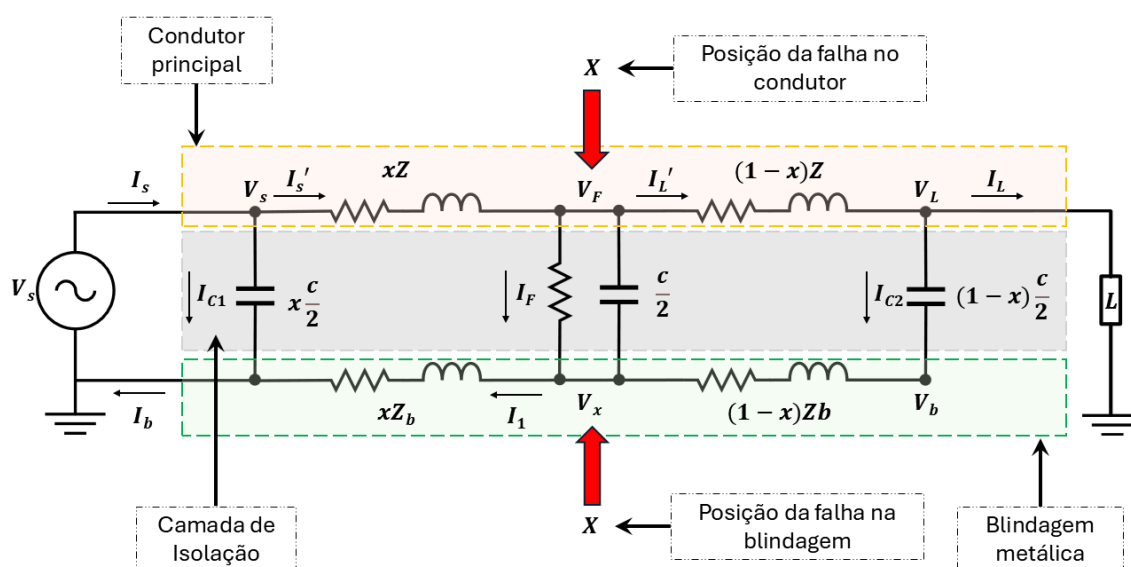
Condutor principal

$X$

Posição da falha no condutor

$I_s$

$V_s$

$I_s'$

$xZ$

$V_F$

$I_L'$

$(1-x)Z$

$V_L$

$I_L$

$V_s$

$I_{C1}$

$x\frac{c}{2}$

$I_F$

$\frac{c}{2}$

$I_{C2}$

$(1-x)\frac{c}{2}$

$L$

$I_b$

$xZ_b$

$I_1$

$V_x$

$(1-x)Zb$

$V_b$

Camada de Isolação

$X$

Posição da falha na blindagem

Blindagem metálica